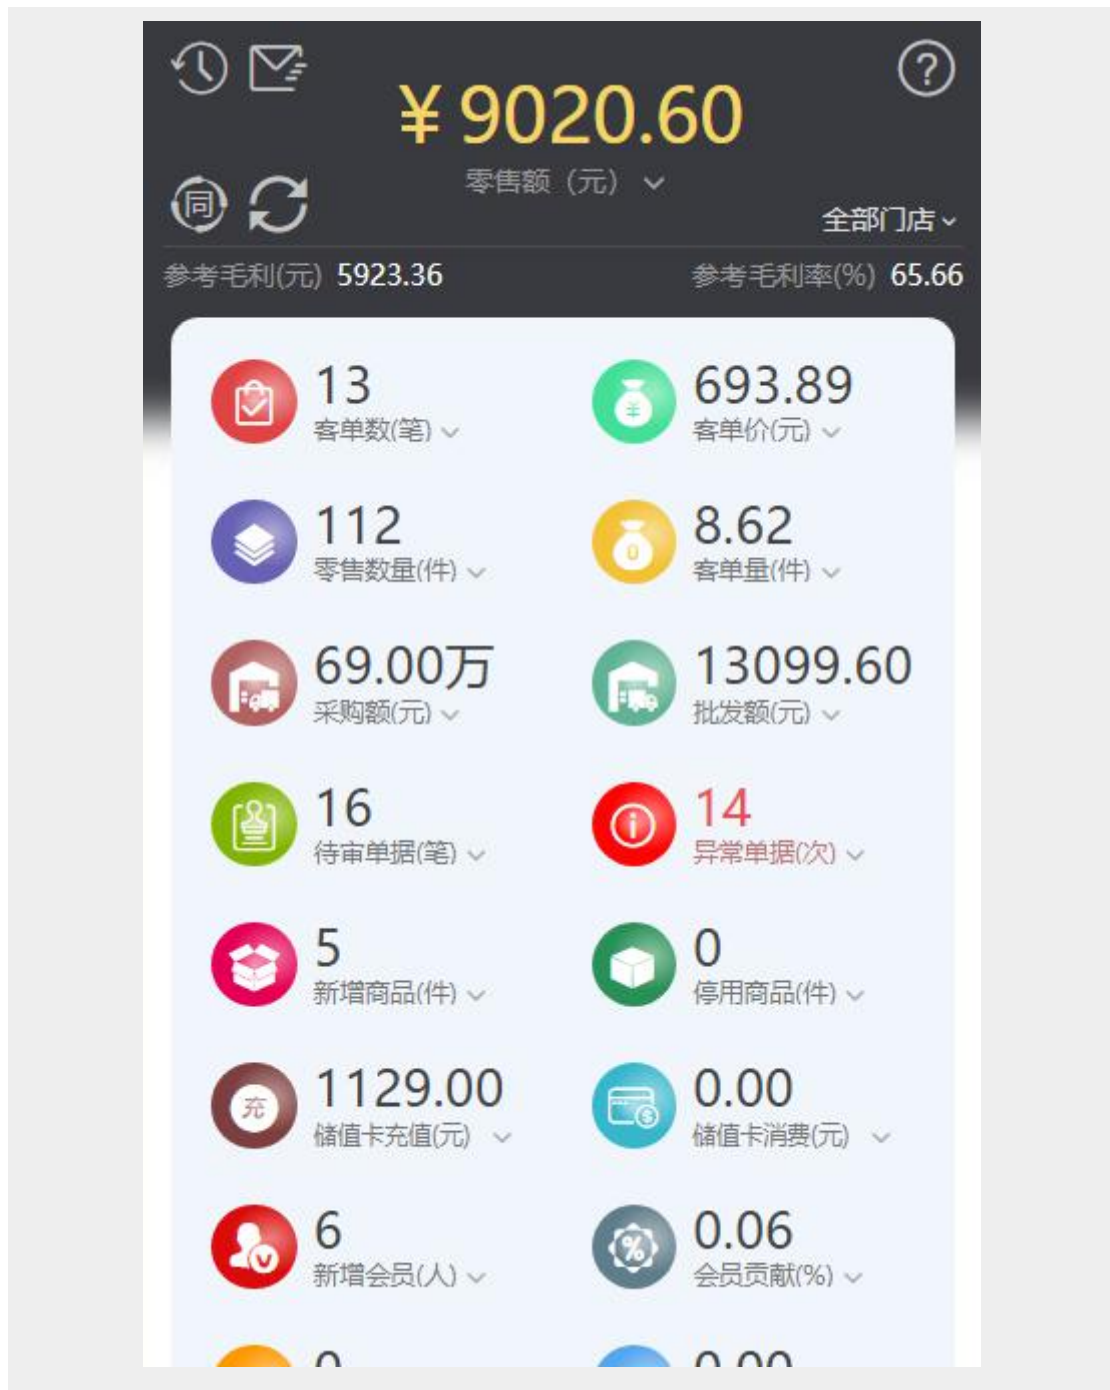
同

¥9020.60
零售额（元）

全部门店

参考毛利(元) 5923.36
参考毛利率(%) 65.66

13
客单数(笔)

693.89
客单价(元)

112
零售数量(件)

8.62
客单量(件)

69.00万
采购额(元)

13099.60
批发额(元)

16
待审单据(笔)

14
异常单据(次)

5
新增商品(件)

0
停用商品(件)

充
1129.00
储值卡充值(元)

0.00
储值卡消费(元)

6
新增会员(人)

0.06
会员贡献(%)

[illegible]
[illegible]